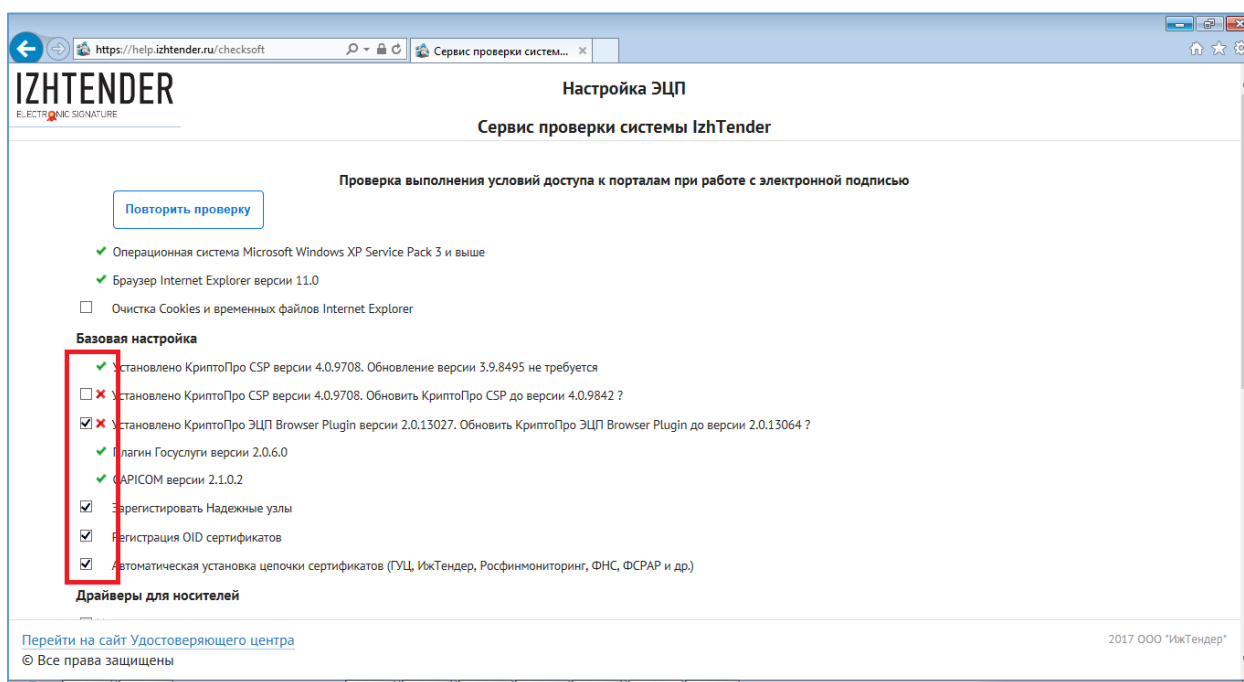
https://help.izhtender.ru/checksoft

Сервис проверки систем... ×

IZHTENDER
ELECTRONIC SIGNATURE

Настройка ЭЦП

Сервис проверки системы IzhTender

Проверка выполнения условий доступа к порталам при работе с электронной подписью

Повторить проверку

✔ Операционная система Microsoft Windows XP Service Pack 3 и выше

✔ Браузер Internet Explorer версии 11.0

☐ Очистка Cookies и временных файлов Internet Explorer

Базовая настройка

✔ Установлено КриптоПро CSP версии 4.0.9708. Обновление версии 3.9.8495 не требуется

☐ ✖ Установлено КриптоПро CSP версии 4.0.9708. Обновить КриптоПро CSP до версии 4.0.9842 ?

☑ ✖ Установлено КриптоПро ЭЦП Browser Plugin версии 2.0.13027. Обновить КриптоПро ЭЦП Browser Plugin до версии 2.0.13064 ?

✔ Плагин Госуслуги версии 2.0.6.0

✔ CAPICOM версии 2.1.0.2

☑ Зарегистрировать Надежные узлы

☑ Регистрация OID сертификатов

☑ Автоматическая установка цепочки сертификатов (ГУЦ, ИжТендер, Росфинмониторинг, ФНС, ФСРАР и др.)

Драйверы для носителей

Перейти на сайт Удостоверяющего центра

2017 ООО "ИжТендер"

© Все права защищены